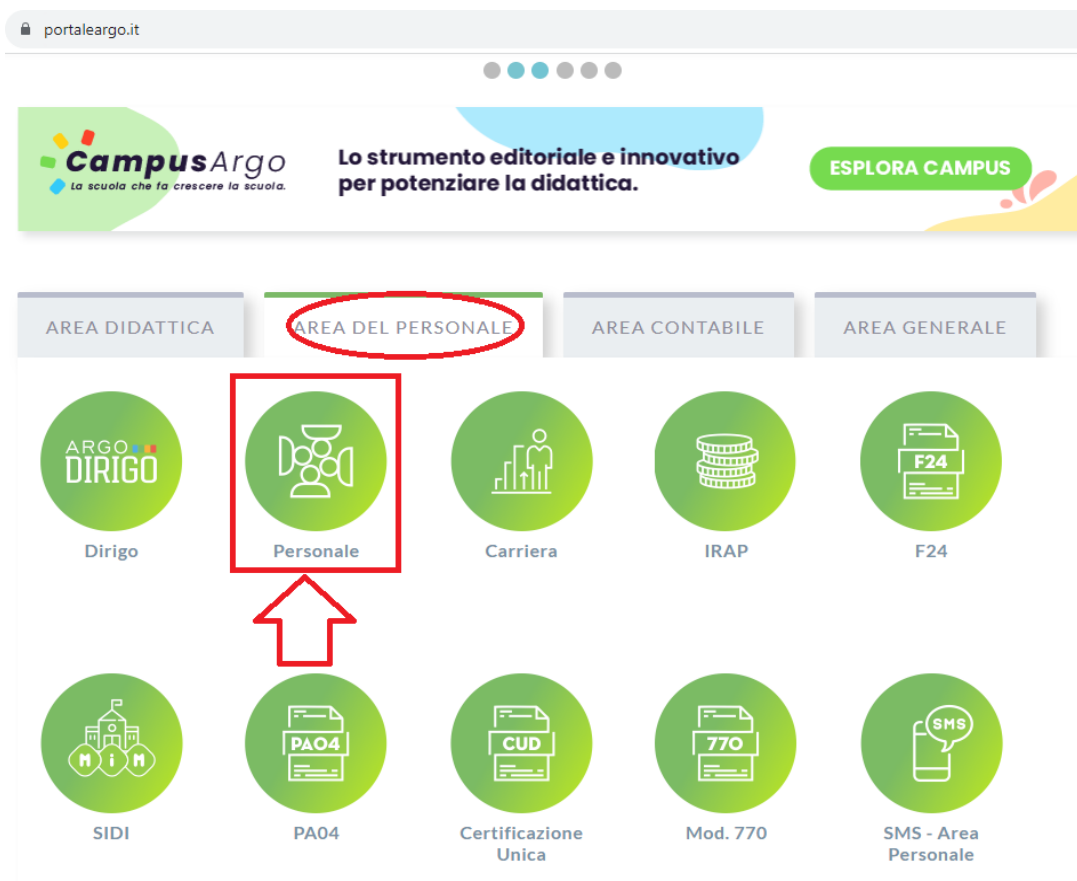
portaleargo.it

CampusArgo
La scuola che fa crescere la scuola.

Lo strumento editoriale e innovativo per potenziare la didattica.

ESPLORA CAMPUS

AREA DIDATTICA
AREA DEL PERSONALE
AREA CONTABILE
AREA GENERALE

ARGO DIRIGO
Dirigo

Personale

Carriera

IRAP

F24
F24

M I M
SIDI

PA04
PA04

CUD
Certificazione Unica

770
Mod. 770

SMS
SMS - Area Personale